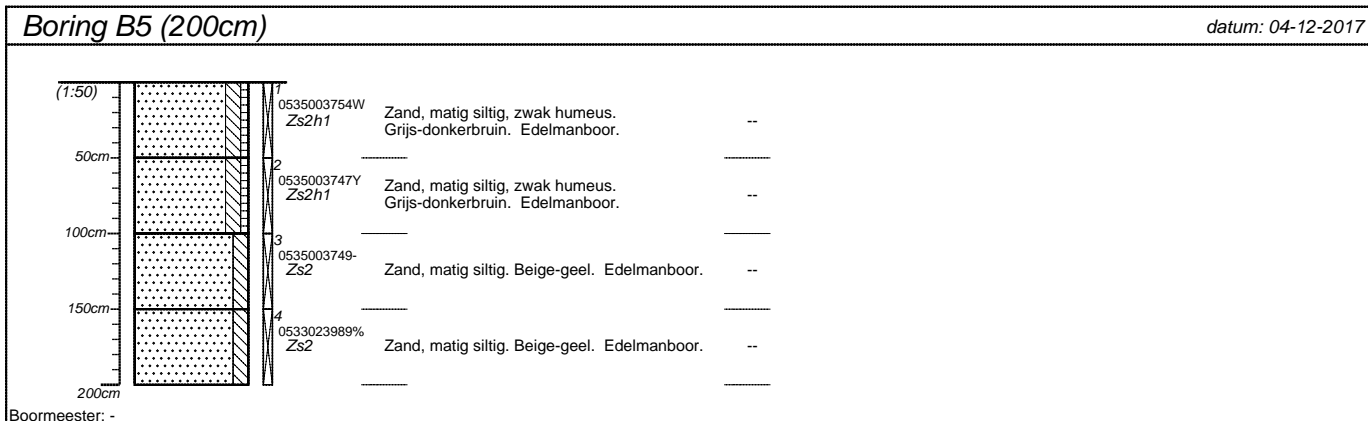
Boring B5 (200cm)

datum: 04-12-2017

(1:50)

50cm

100cm

150cm

200cm

1
0535003754W
Zs2h1
Zand, matig siltig, zwak humeus. Grijs-donkerbruin. Edelmanboor.
--

2
0535003747Y
Zs2h1
Zand, matig siltig, zwak humeus. Grijs-donkerbruin. Edelmanboor.
--

3
0535003749-
Zs2
Zand, matig siltig. Beige-geel. Edelmanboor.
--

4
0533023989%
Zs2
Zand, matig siltig. Beige-geel. Edelmanboor.
--

Boormeester: -